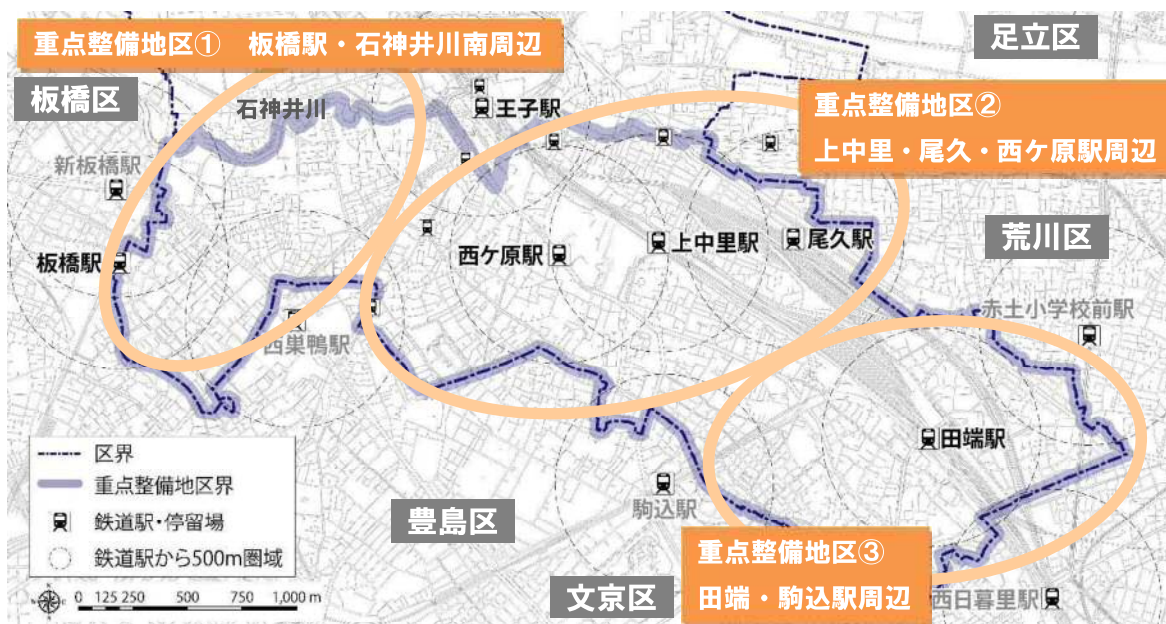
重点整備地区①　板橋駅・石神井川南周辺

足立区

板橋区

石神井川

王子駅

重点整備地区②
上中里・尾久・西ケ原駅周辺

新板橋駅

板橋駅

西ケ原駅

上中里駅

尾久駅

荒川区

赤土小学校前駅

西巣鴨駅

田端駅

区界
重点整備地区界
鉄道駅・停留場
鉄道駅から500m圏域

豊島区

駒込駅

重点整備地区③
田端・駒込駅周辺

0 125 250 500 750 1,000 m

文京区

西日暮里駅